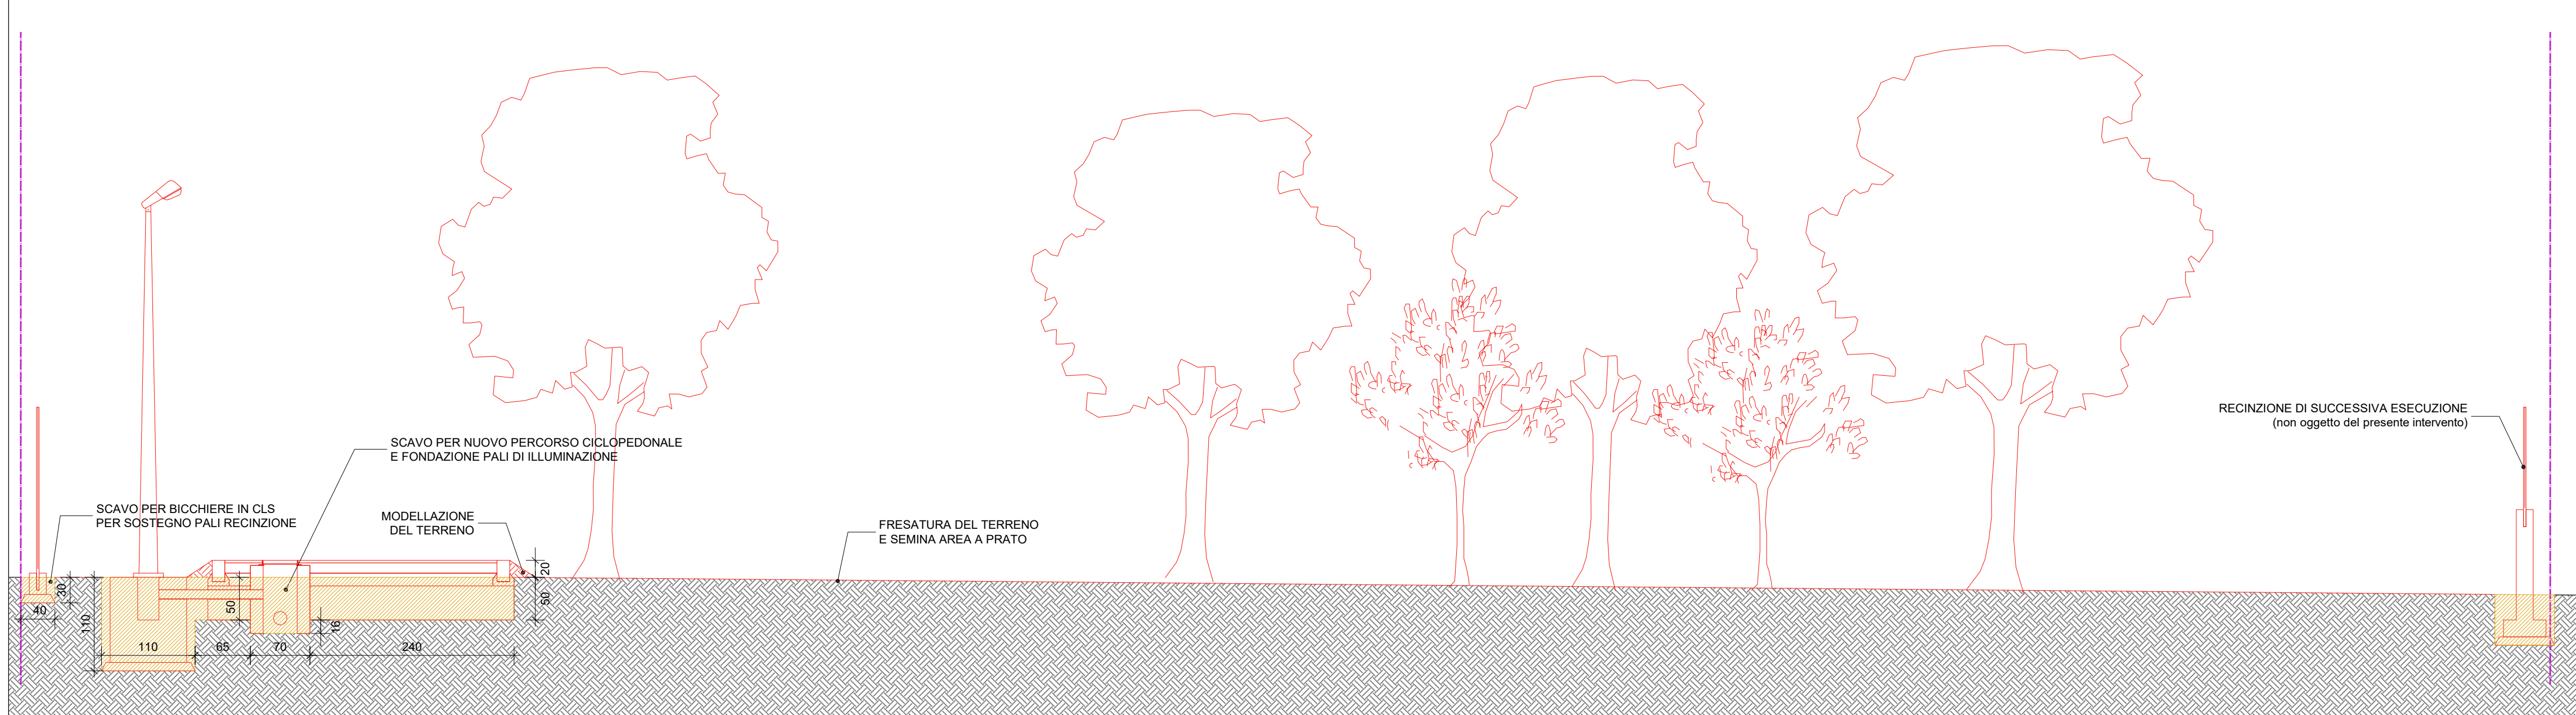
SCAVO PER NUOVO PERCORSO CICLOPEDONALE
E FONDAZIONE PALI DI ILLUMINAZIONE

SCAVO PER BICCHIERE IN CLS
PER SOSTEGNO PALI RECINZIONE

MODELLAZIONE
DEL TERRENO

FRESATURA DEL TERRENO
E SEMINA AREA A PRATO

RECINZIONE DI SUCCESSIVA ESECUZIONE
(non oggetto del presente intervento)

30
40
110
110
50
65
70
16
240
20
50